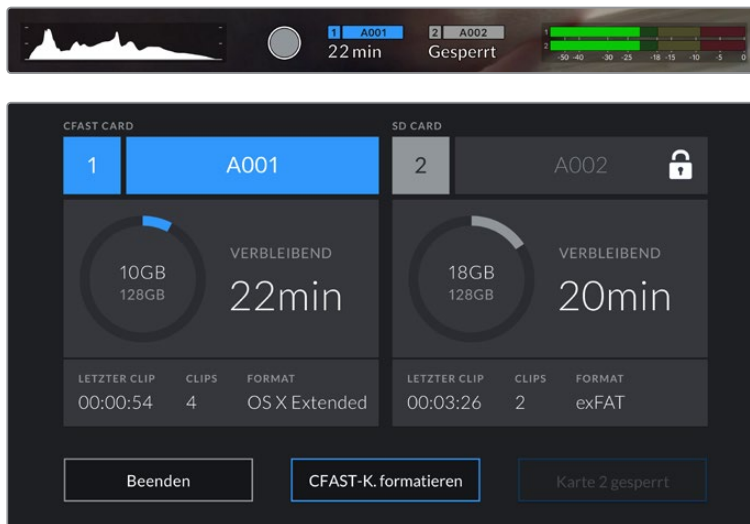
1 A001
22 min
2 A002
Gesperrt
1
2
-50 -40 -30 -25 -18 -15 -10 -5 0

CFAST CARD
1
A001
10GB
128GB
VERBLEIBEND
22min
LETZTER CLIP
00:00:54
CLIPS
4
FORMAT
OS X Extended

SD CARD
2
A002
18GB
128GB
VERBLEIBEND
20min
LETZTER CLIP
00:03:26
CLIPS
2
FORMAT
exFAT

Beenden
CFAST-K. formatieren
Karte 2 gesperrt